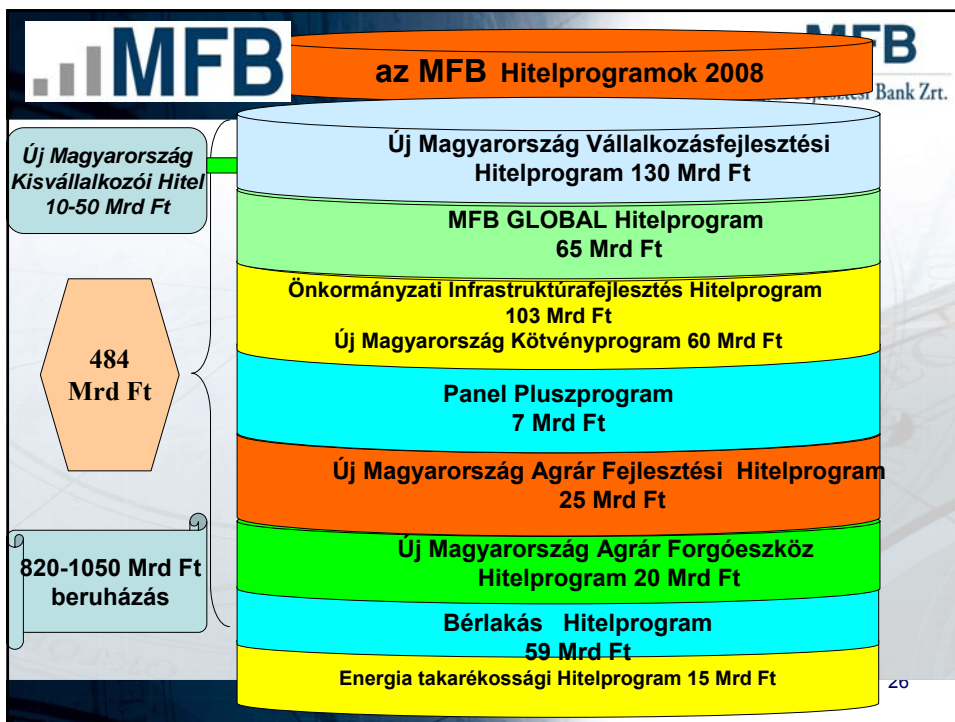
MFB

MFB

Bank Zrt.

az MFB Hitelprogramok 2008

Új Magyarország Kisvállalkozói Hitel 10-50 Mrd Ft

484 Mrd Ft

820-1050 Mrd Ft beruházás

Új Magyarország Vállalkozásfejlesztési Hitelprogram 130 Mrd Ft

MFB GLOBAL Hitelprogram 65 Mrd Ft

Önkormányzati Infrastruktúrafejlesztés Hitelprogram 103 Mrd Ft
Új Magyarország Kötvényprogram 60 Mrd Ft

Panel Pluszprogram 7 Mrd Ft

Új Magyarország Agrár Fejlesztési Hitelprogram 25 Mrd Ft

Új Magyarország Agrár Forgóeszköz Hitelprogram 20 Mrd Ft

Bérlakás Hitelprogram 59 Mrd Ft

Energia takarékossági Hitelprogram 15 Mrd Ft

26